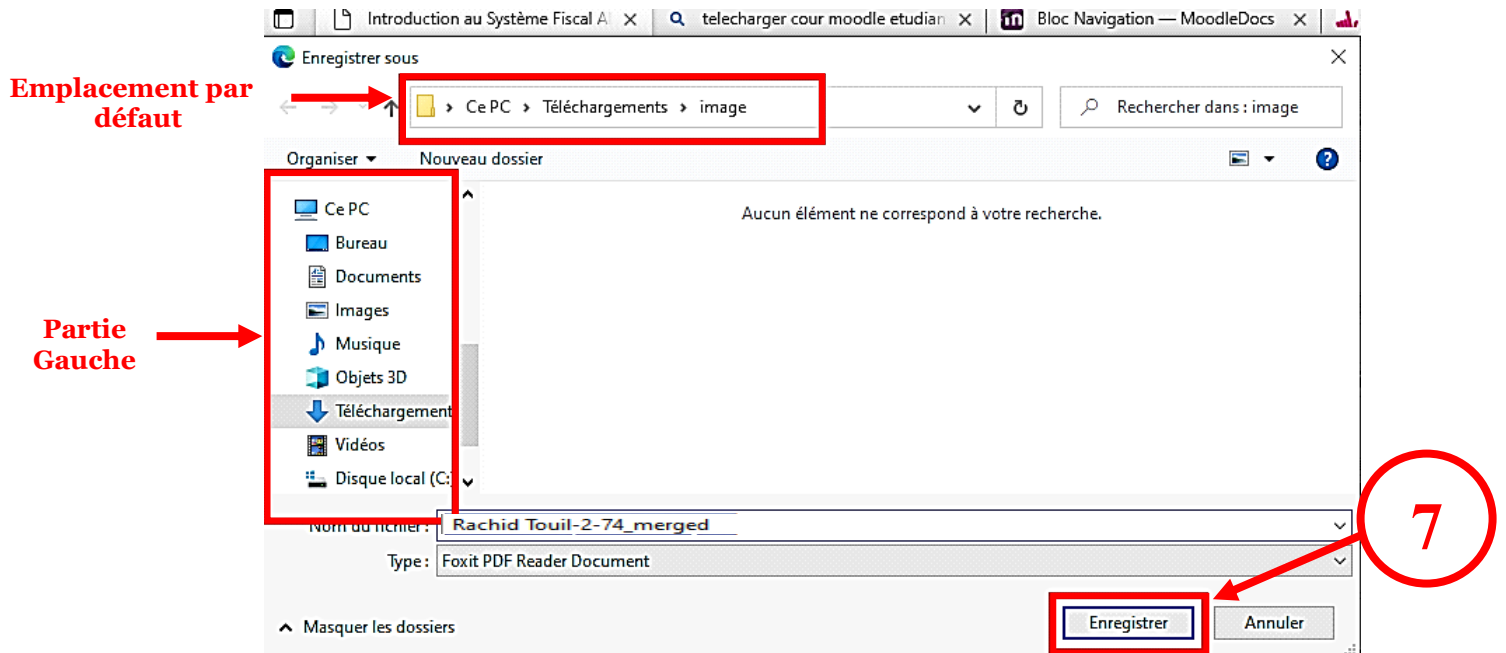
Introduction au Système Fiscal A
telecharger cour moodle etudian
Bloc Navigation — MoodleDocs

Enregistrer sous

Emplacement par défaut

› Ce PC › Téléchargements › image

Rechercher dans : image

Organiser ▾
Nouveau dossier

Partie Gauche

Ce PC
Bureau
Documents
Images
Musique
Objets 3D
Téléchargement
Vidéos
Disque local (C:)

Aucun élément ne correspond à votre recherche.

Nom du fichier : Rachid Touil-2-74_merged
Type : Foxit PDF Reader Document

7

Masquer les dossiers
Enregistrer
Annuler